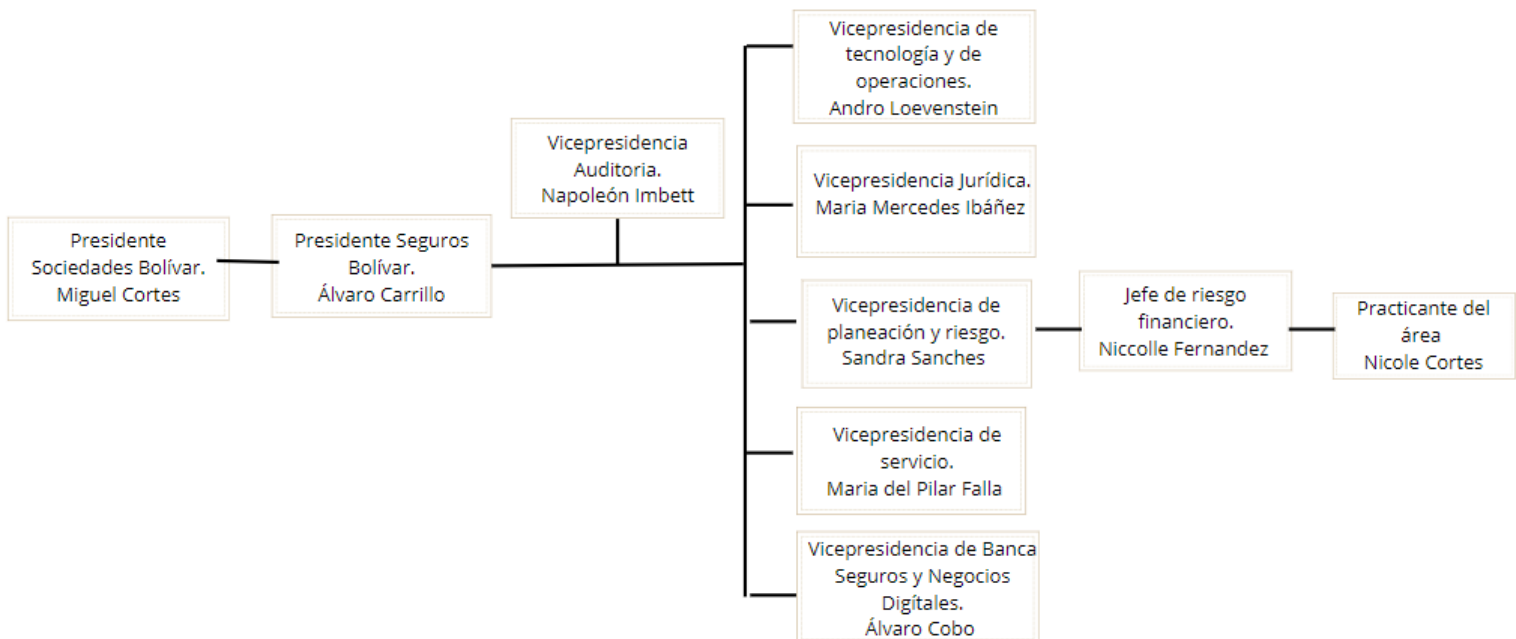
Presidente Sociedades Bolívar. Miguel Cortes

Presidente Seguros Bolívar. Álvaro Carrillo

Vicepresidencia Auditoria. Napoleón Imbett

Vicepresidencia de tecnología y de operaciones. Andro Loevenstein

Vicepresidencia Jurídica. Maria Mercedes Ibáñez

Vicepresidencia de planeación y riesgo. Sandra Sanches

Jefe de riesgo financiero. Niccolle Fernandez

Practicante del área Nicole Cortes

Vicepresidencia de servicio. Maria del Pilar Falla

Vicepresidencia de Banca Seguros y Negocios Digítales. Álvaro Cobo